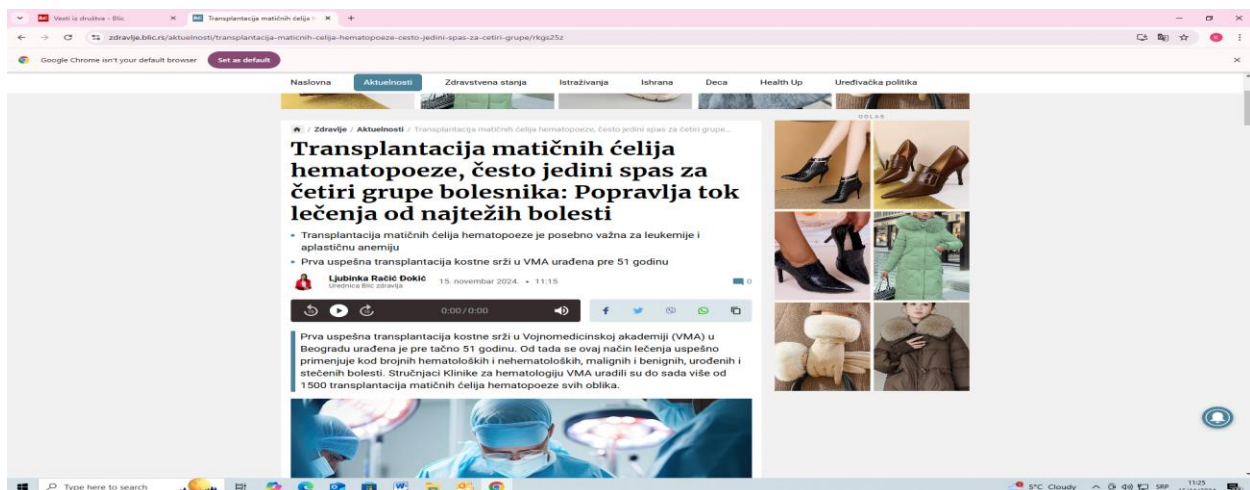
Vesti iz društva - Blic
Transplantacija matičnih ćelija
zdravlje.blic.rs/aktuelnosti/transplantacija-maticnih-celija-hematopoeze-cesto-jedini-spas-za-cetiri-grupe/rkgs25z

Google Chrome isn't your default browser
Set as default

Naslovna
Aktuelnosti
Zdravstvena stanja
Istraživanja
Ishrana
Deca
Health Up
Uređivačka politika

OGLAS

/ Zdravlje / Aktuelnosti / Transplantacija matičnih ćelija hematopoeze, često jedini spas za četiri grupe...

Transplantacija matičnih ćelija hematopoeze, često jedini spas za četiri grupe bolesnika: Popravlja tok lečenja od najtežih bolesti

• Transplantacija matičnih ćelija hematopoeze je posebno važna za leukemije i aplastičnu anemiju
• Prva uspešna transplantacija kostne srži u VMA urađena pre 51 godinu

Ljubinka Račić Đokić
Urednica Blic zdravlja
15. novembar 2024. • 11:15
0

0:00/0:00

Prva uspešna transplantacija kostne srži u Vojnomedicinskoj akademiji (VMA) u Beogradu urađena je pre tačno 51 godinu. Od tada se ovaj način lečenja uspešno primenjuje kod brojnih hematoloških i nehematoloških, malignih i benignih, urođenih i stečenih bolesti. Stručnjaci Klinike za hematologiju VMA uradili su do sada više od 1500 transplantacija matičnih ćelija hematopoeze svih oblika.

Type here to search
5°C Cloudy
SRP
11:25